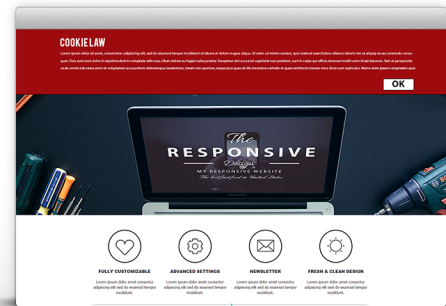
COOKIE LAW

Lorem ipsum dolor sit amet, consectetur adipisicing elit, sed do eiusmod tempor incididunt ut labore et dolore magna aliqua. Ut enim ad minim veniam, quis nostrud exercitation ullamco laboris nisi ut aliquip ex ea commodo consequat. Duis aute irure dolor in reprehenderit in voluptate velit esse cillum dolore eu fugiat nulla pariatur. Excepteur sint occaecat cupidatat non proident, sunt in culpa qui officia deserunt mollit anim id est laborum. Sed ut perspiciatis unde omnis iste natus error sit voluptatem accusantium doloremque laudantium, totam rem aperiam, eaque ipsa quae ab illo inventore veritatis et quasi architecto beatae vitae dicta sunt explicabo. Nemo enim ipsam voluptatem quia voluptas

OK

The
RESPONSIVE
Design
MY RESPONSIVE WEBSITE
The best fluid pack in United States

FULLY CUSTOMIZABLE
Lorem ipsum dolor amet consectur adipiscing elit sed do eiusmod tempor incididunt.

ADVANCED SETTINGS
Lorem ipsum dolor amet consectur adipiscing elit sed do eiusmod tempor incididunt.

NEWSLETTER
Lorem ipsum dolor amet consectur adipiscing elit sed do eiusmod tempor incididunt.

FRESH & CLEAN DESIGN
Lorem ipsum dolor amet consectur adipiscing elit sed do eiusmod tempor incididunt.